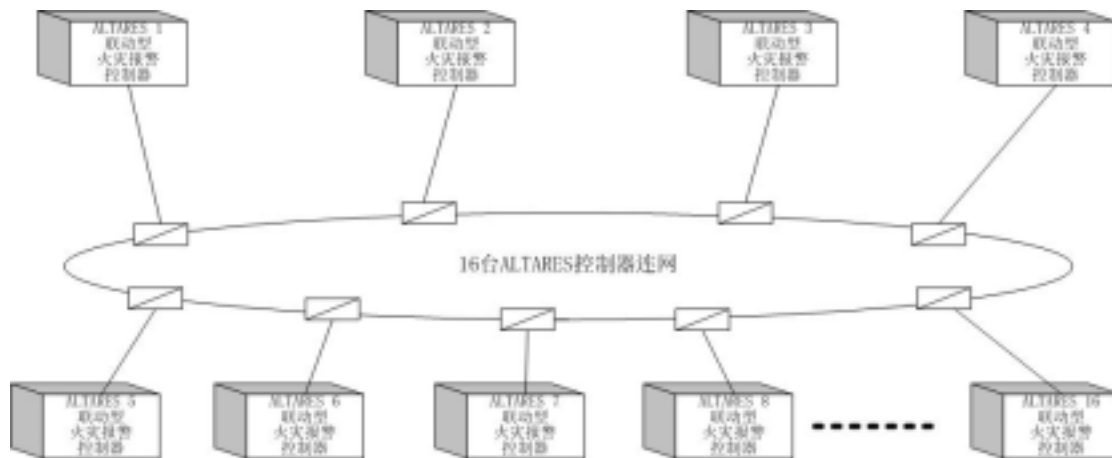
ALTARES 1
联动型
火灾报警
控制器

ALTARES 2
联动型
火灾报警
控制器

ALTARES 3
联动型
火灾报警
控制器

ALTARES 4
联动型
火灾报警
控制器

16台ALTARES控制器连网

ALTARES 5
联动型
火灾报警
控制器

ALTARES 6
联动型
火灾报警
控制器

ALTARES 7
联动型
火灾报警
控制器

ALTARES 8
联动型
火灾报警
控制器

------

ALTARES 16
联动型
火灾报警
控制器